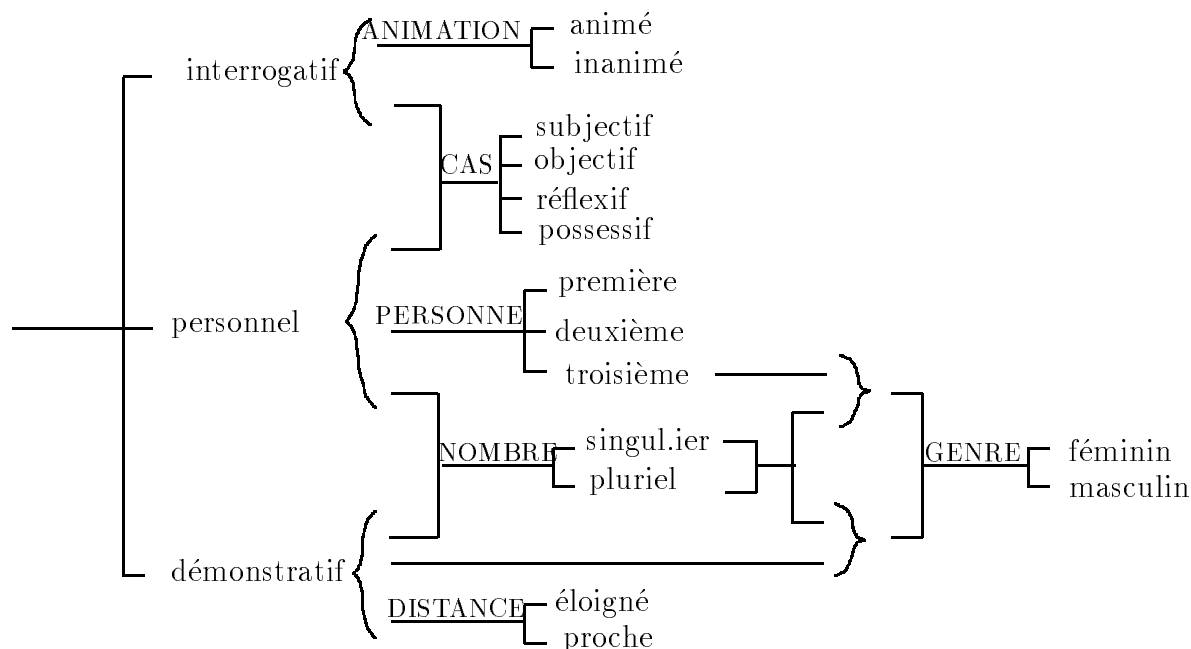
interrogatif
ANIMATION
animé
inanimé
CAS
subjectif
objectif
réflexif
possessif
personnel
PERSONNE
première
deuxième
troisième
NOMBRE
singul.ier
pluriel
GENRE
féminin
masculin
démonstratif
DISTANCE
éloigné
proche